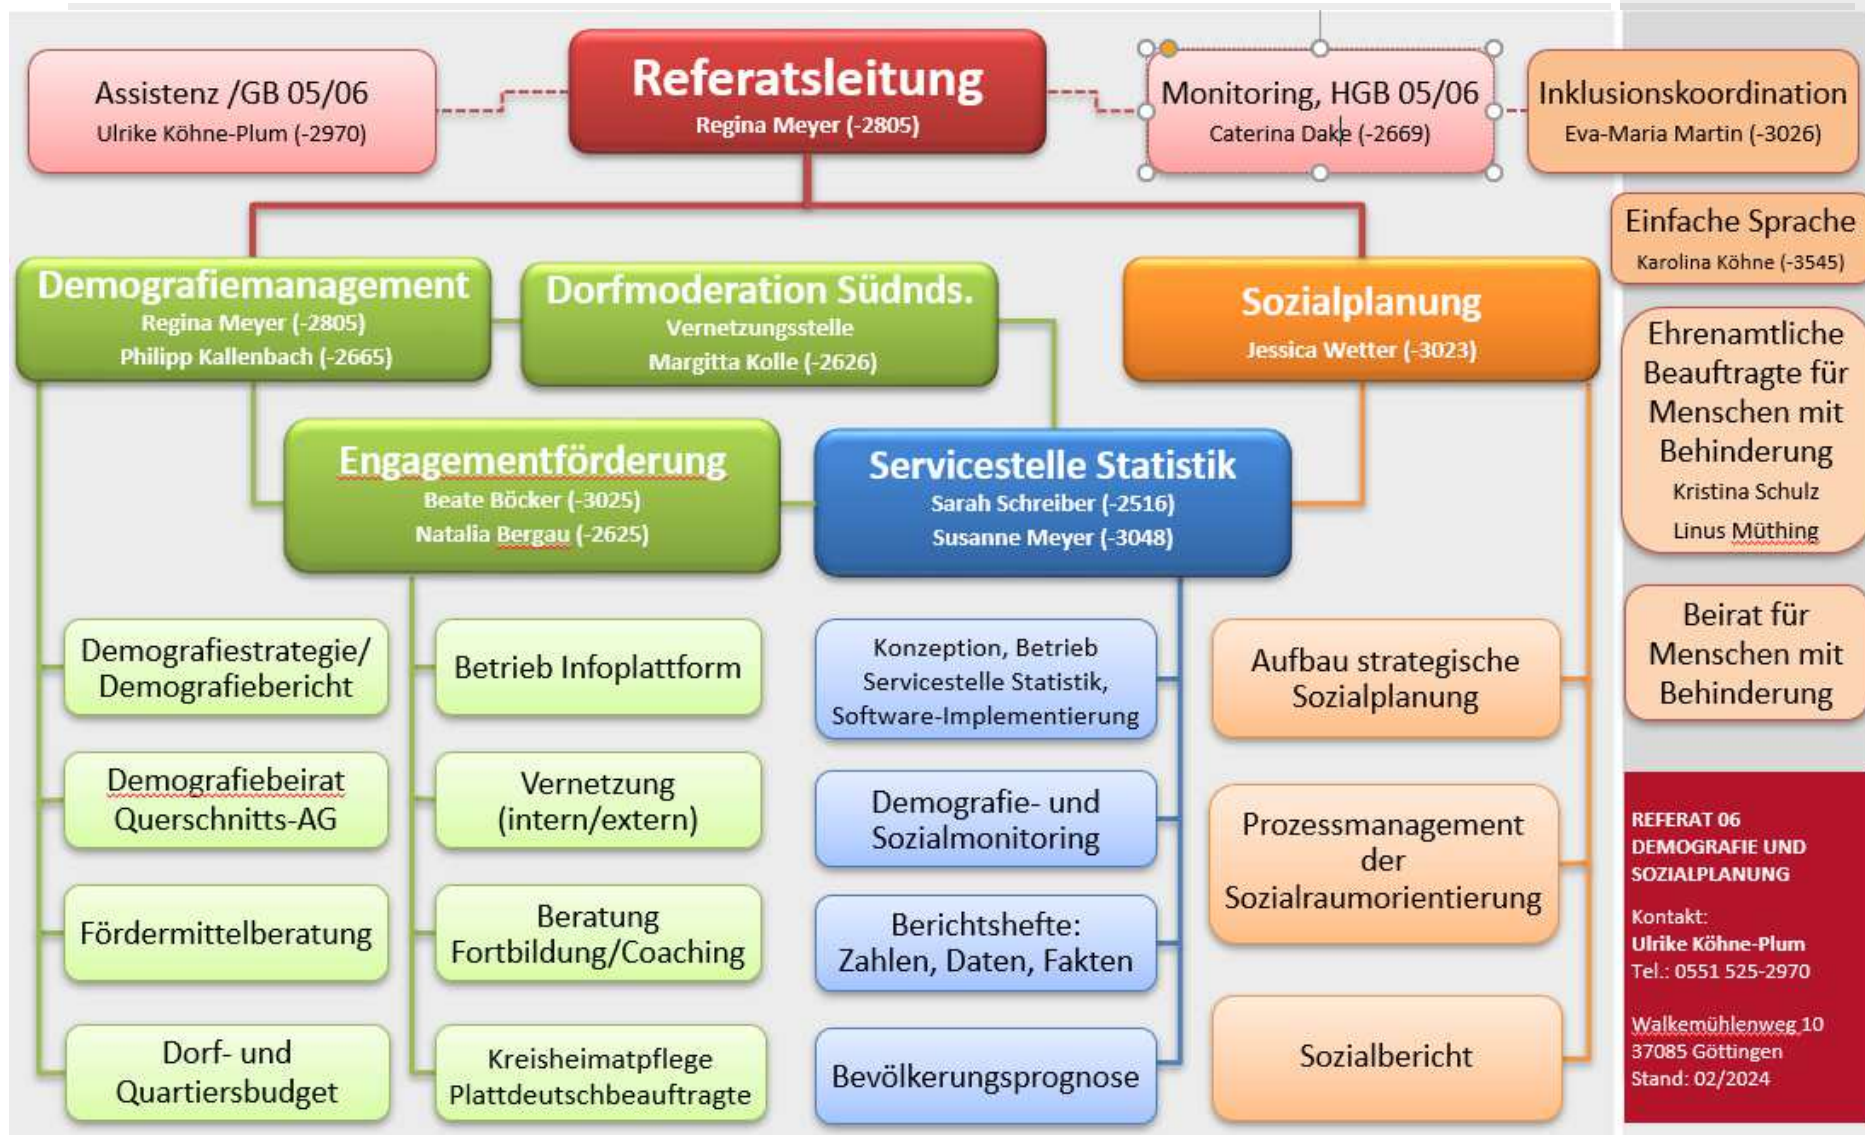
Assistenz /GB 05/06
Ulrike Köhne-Plum (-2970)

Referatsleitung
Regina Meyer (-2805)

Monitoring, HGB 05/06
Caterina Dake (-2669)

Inklusionskoordination
Eva-Maria Martin (-3026)

Einfache Sprache
Karolina Köhne (-3545)

Demografiemanagement
Regina Meyer (-2805)
Philipp Kallenbach (-2665)

Dorfmoderation Südnds.
Vernetzungsstelle
Margitta Kolle (-2626)

Sozialplanung
Jessica Wetter (-3023)

Ehrenamtliche Beauftragte für Menschen mit Behinderung
Kristina Schulz
Linus Müthing

Engagementförderung
Beate Böcker (-3025)
Natalia Bergau (-2625)

Servicestelle Statistik
Sarah Schreiber (-2516)
Susanne Meyer (-3048)

Demografiestrategie/ Demografiebericht

Betrieb Infoplattform

Konzeption, Betrieb Servicestelle Statistik, Software-Implementierung

Aufbau strategische Sozialplanung

Beirat für Menschen mit Behinderung

Demografiebeirat Querschnitts-AG

Vernetzung (intern/extern)

Demografie- und Sozialmonitoring

Prozessmanagement der Sozialraumorientierung

Fördermittelberatung

Beratung Fortbildung/Coaching

Berichtshefte: Zahlen, Daten, Fakten

Dorf- und Quartiersbudget

Kreisheimatpflege Plattdeutschbeauftragte

Bevölkerungsprognose

Sozialbericht

REFERAT 06
DEMOGRAFIE UND SOZIALPLANUNG

Kontakt:
Ulrike Köhne-Plum
Tel.: 0551 525-2970

Walkemühlenweg 10
37085 Göttingen
Stand: 02/2024